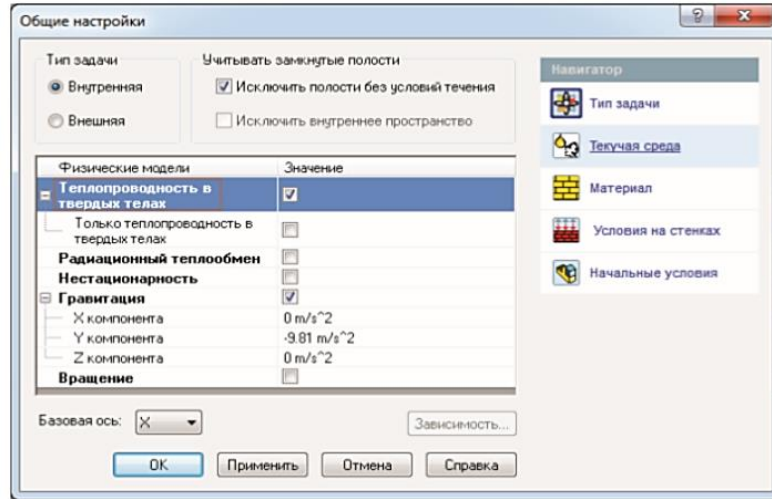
Общие настройки

?

Тип задачи

Внутренняя

Внешняя

Учитывать замкнутые полости

Исключить полости без условий течения

Исключить внутреннее пространство

| Физические модели | Значение |
|---|---|
| Теплопроводность в твердых телах | ☑ |
| Только теплопроводность в твердых телах | ☐ |
| Радиационный теплообмен | ☐ |
| Нестационарность | ☐ |
| Гравитация | ☑ |
| X компонента | 0 m/s^2 |
| Y компонента | -9.81 m/s^2 |
| Z компонента | 0 m/s^2 |
| Вращение | ☐ |

Базовая ось: X

Зависимость...

OK Применить Отмена Справка

Навигатор

Тип задачи

Текучая среда

Материал

Условия на стенках

Начальные условия